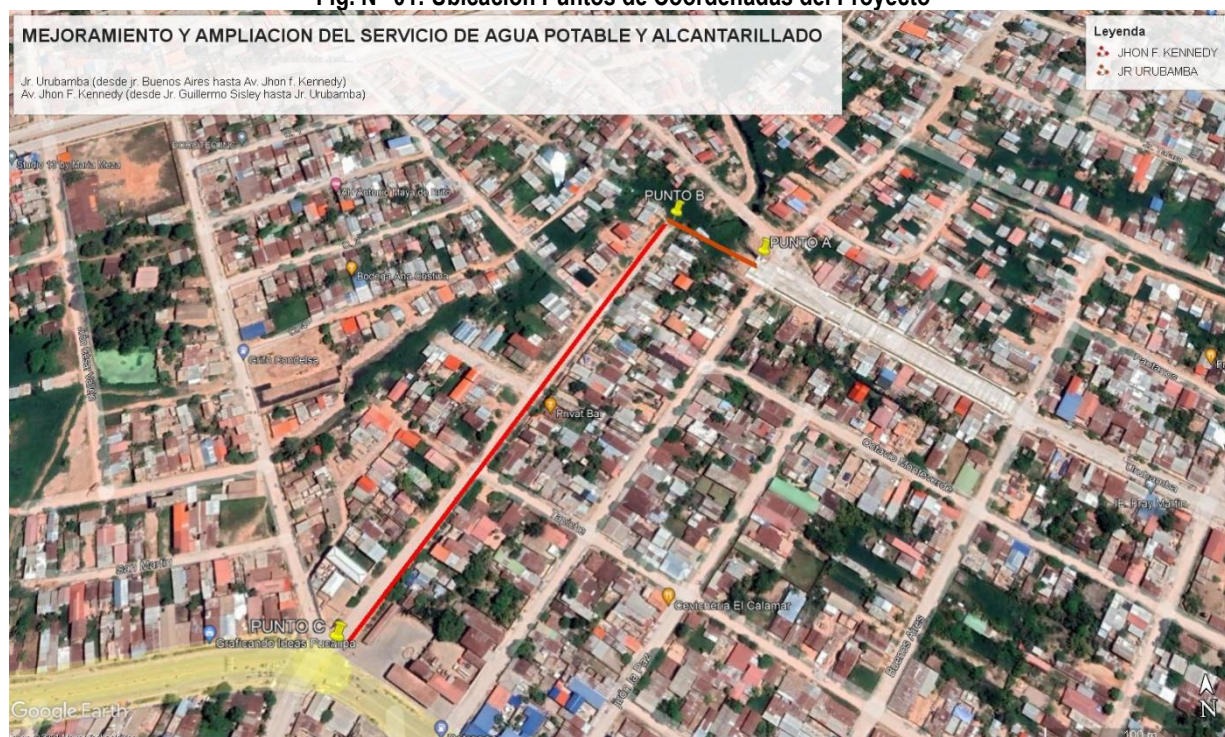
Fig. N° 01: Ubicación Puntos de Coordenadas del Proyecto

MEJORAMIENTO Y AMPLIACION DEL SERVICIO DE AGUA POTABLE Y ALCANTARILLADO

Jr. Urubamba (desde jr. Buenos Aires hasta Av. Jhon f. Kennedy)
Av. Jhon F. Kennedy (desde Jr. Guillermo Sisley hasta Jr. Urubamba)

Leyenda
JHON F. KENNEDY
JR URUBAMBA

PUNTO B
PUNTO A
PUNTO C

Bodega Ana Cristina
Privat Bar
Cevichería El Calamar
Graficando Ideas Pucallpa
Octavio Montesinos
Buenos Aires
San Martín
Fray Martín

Google Earth
N
100 m